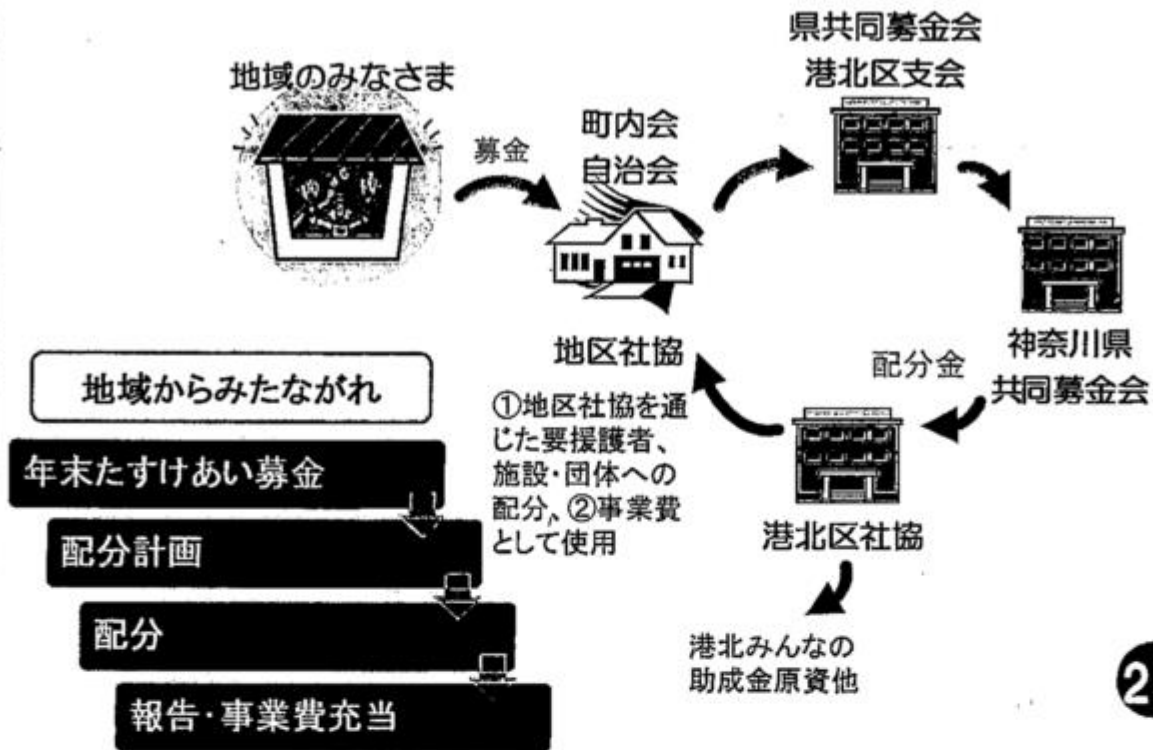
地域のみなさま

募金

町内会
自治会

県共同募金会
港北区支会

神奈川県
共同募金会

配分金

港北区社協

地区社協

①地区社協を通じた要援護者、施設・団体への配分、②事業費として使用

港北みんなの
助成金原資他

地域からみたながれ

年末たすけあい募金

配分計画

配分

報告・事業費充当

2